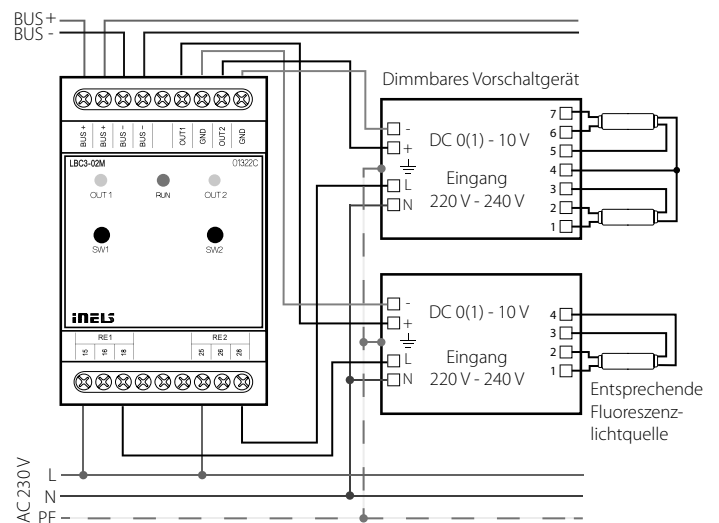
BUS +
BUS -

Dimmbares Vorschaltgerät

BUS + BUS + BUS - BUS - OUT1 GND OUT2 GND

LBC3-02M 01322C

OUT 1 RUN OUT 2

SW1 SW2

iNELS

RE1 RE2
15 16 18 25 26 28

-
+
L
N
DC 0(1) - 10 V
Eingang
220 V - 240 V
7
6
5
4
3
2
1

-
+
L
N
DC 0(1) - 10 V
Eingang
220 V - 240 V
4
3
2
1

Entsprechende Fluoreszenzlichtquelle

AC 230 V
L
N
PE